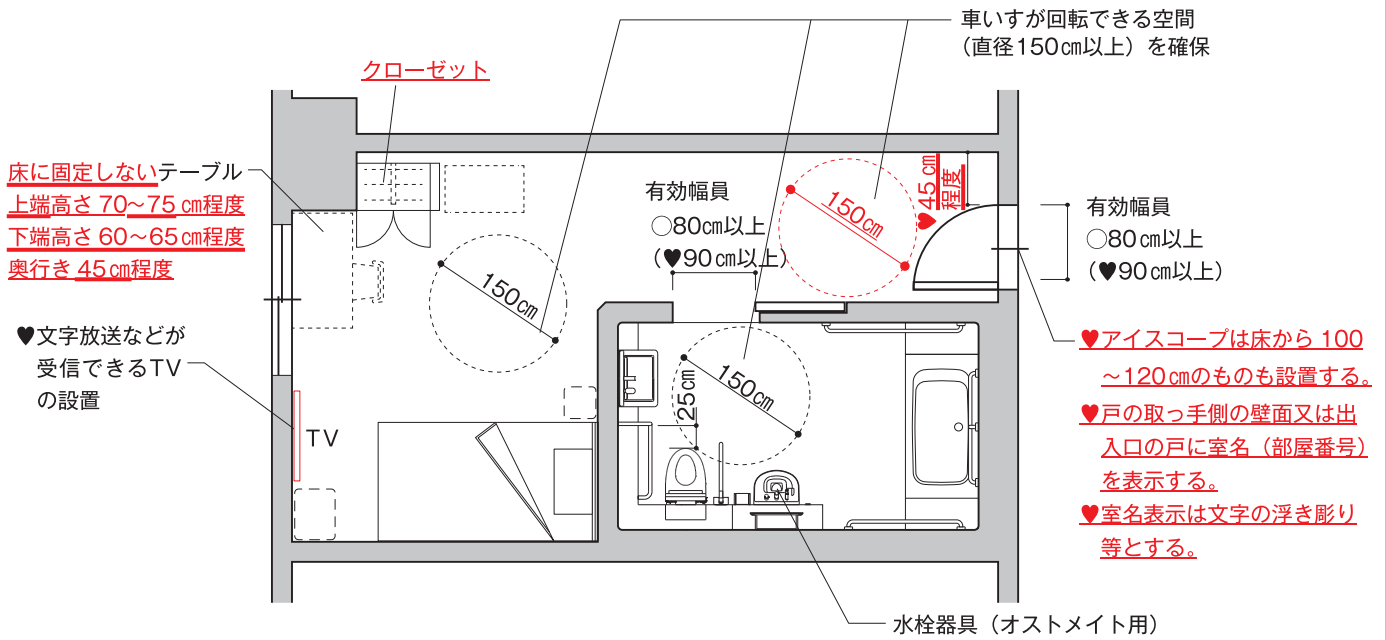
車いすが回転できる空間
（直径150㎝以上）を確保

クローゼット

床に固定しないテーブル
上端高さ 70~75 ㎝程度
下端高さ 60~65 ㎝程度
奥行き 45㎝程度

有効幅員
○80㎝以上
（♥90㎝以上）

150㎝

45㎝程度

有効幅員
○80㎝以上
（♥90㎝以上）

150㎝

♥文字放送などが受信できるTVの設置

150㎝

25㎝

TV

♥アイスコープは床から 100~120㎝のものも設置する。
♥戸の取っ手側の壁面又は出入口の戸に室名（部屋番号）を表示する。
♥室名表示は文字の浮き彫り等とする。

水栓器具（オストメイト用）